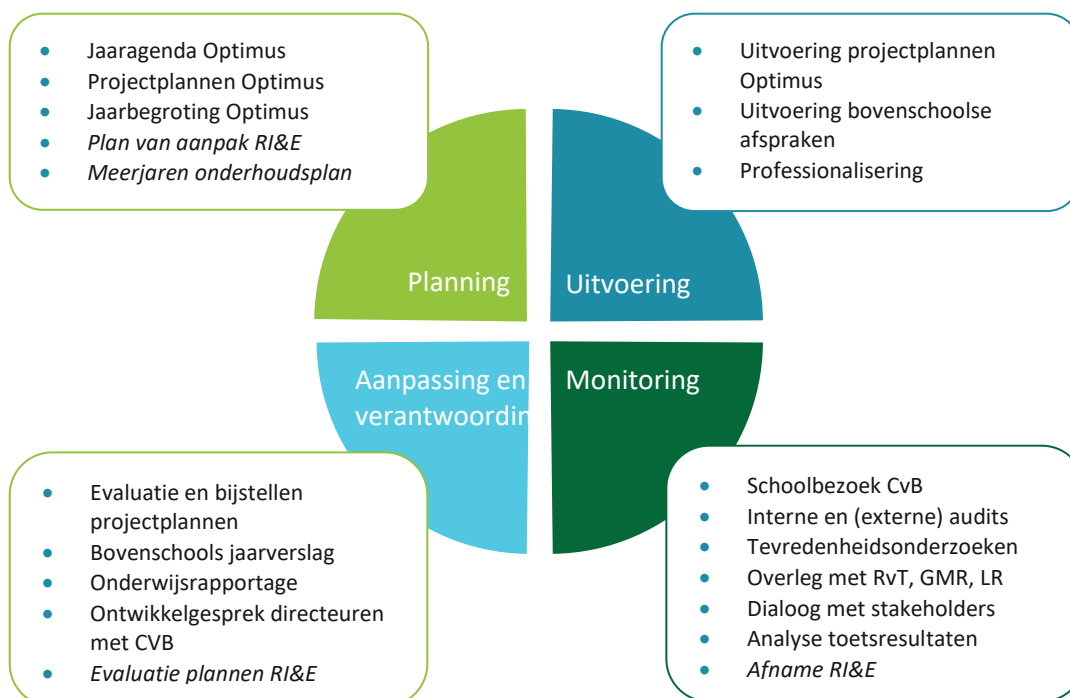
- Jaaragenda Optimus
- Projectplannen Optimus
- Jaarbegroting Optimus
- *Plan van aanpak RI&E*
- *Meerjaren onderhoudsplan*

- Uitvoering projectplannen Optimus
- Uitvoering bovenschoolse afspraken
- Professionalisering

Planning

Uitvoering

Aanpassing en verantwoordin

Monitoring

- Evaluatie en bijstellen projectplannen
- Bovenschools jaarverslag
- Onderwijsrapportage
- Ontwikkelgesprek directeuren met CVB
- *Evaluatie plannen RI&E*

- Schoolbezoek CvB
- Interne en (externe) audits
- Tevredenheidsonderzoeken
- Overleg met RvT, GMR, LR
- Dialoog met stakeholders
- Analyse toetsresultaten
- *Afname RI&E*